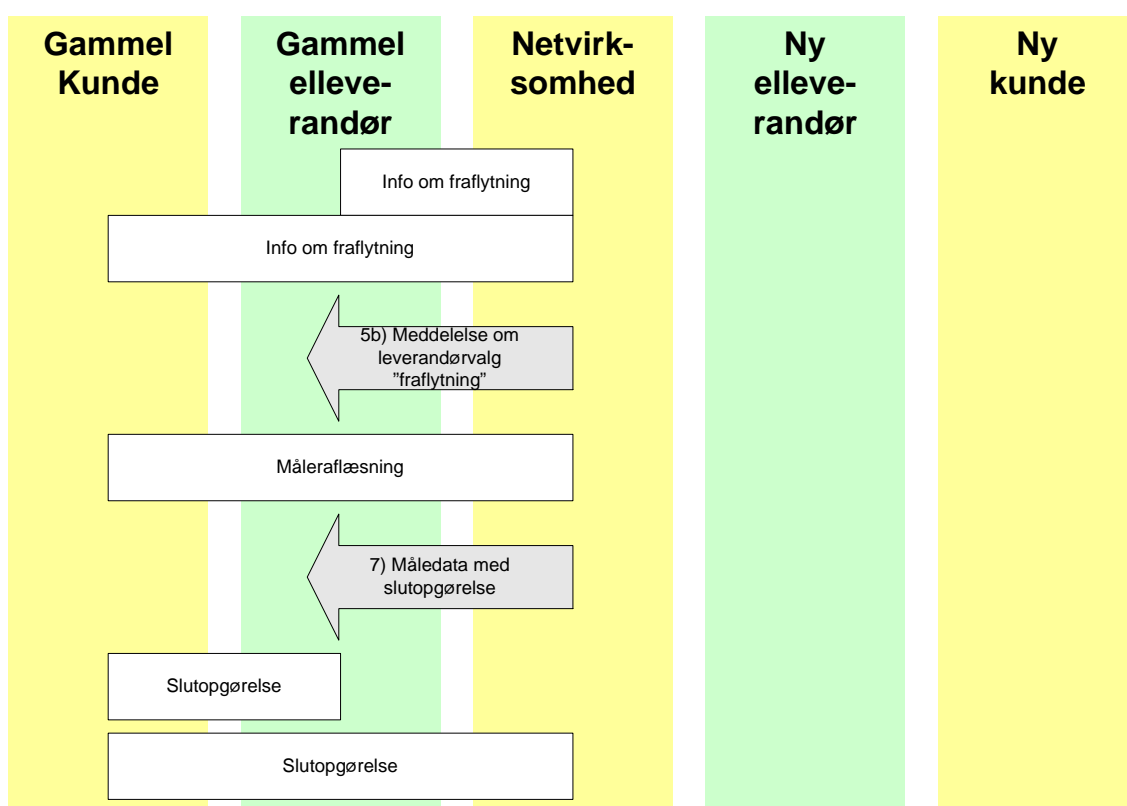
Gammel Kunde

Gammel elleverandør

Netvirksomhed

Ny elleverandør

Ny kunde

Info om fraflytning

Info om fraflytning

5b) Meddelelse om leverandørvalg ”fraflytning”

Måleraflæsning

7) Måledata med slutopgørelse

Slutopgørelse

Slutopgørelse